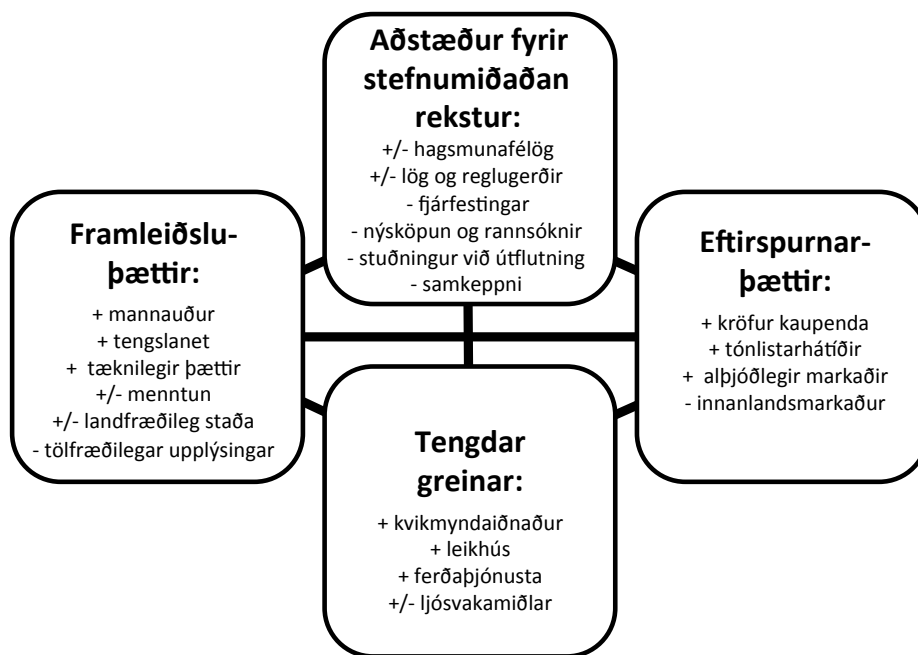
Aðstæður fyrir stefnumiðaðan rekstur:
+/- hagsmunafélög
+/- lög og reglugerðir
- fjárfestingar
- nýsköpun og rannsóknir
- stuðningur við útflutning
- samkeppni

Framleiðsluþættir:
+ mannauður
+ tengslanet
+ tæknilegir þættir
+/- menntun
+/- landfræðileg staða
- tölfræðilegar upplýsingar

Eftirspurnarþættir:
+ kröfur kaupenda
+ tónlistarhátíðir
+ alþjóðlegir markaðir
- innanlandsmarkaður

Tengdar greinar:
+ kvikmyndaiðnaður
+ leikhús
+ ferðaþjónusta
+/- ljósvakamiðlar